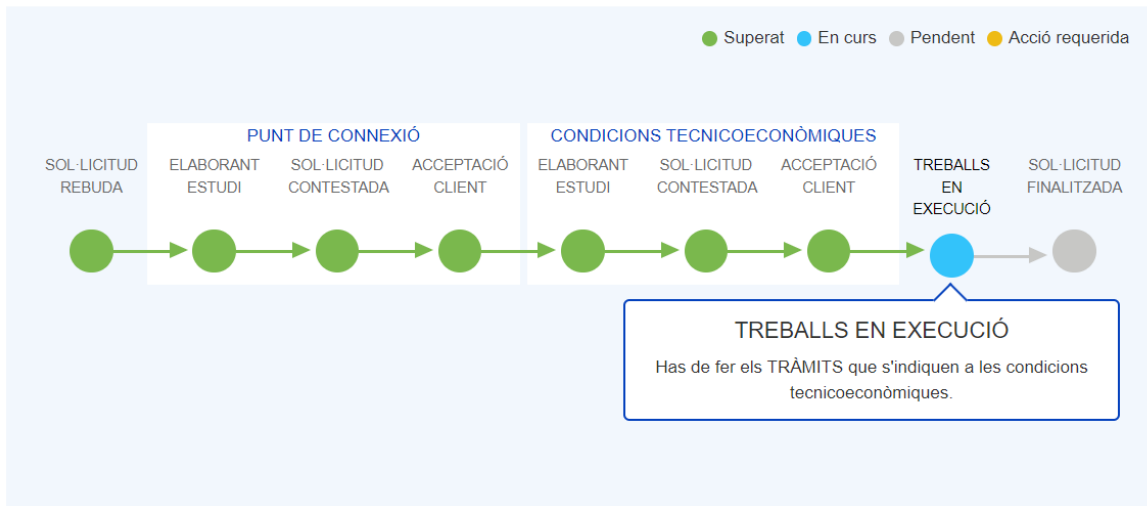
Superat En curs Pendent Acció requerida

PUNT DE CONNEXIÓ

CONDICIONS TECNICOECONÒMIQUES

SOL·LICITUD REBUDA

ELABORANT ESTUDI

SOL·LICITUD CONTESTADA

ACCEPTACIÓ CLIENT

ELABORANT ESTUDI

SOL·LICITUD CONTESTADA

ACCEPTACIÓ CLIENT

TREBALLS EN EXECUCIÓ

SOL·LICITUD FINALITZADA

TREBALLS EN EXECUCIÓ

Has de fer els TRÀMITS que s'indiquen a les condicions tecnicoeconòmiques.